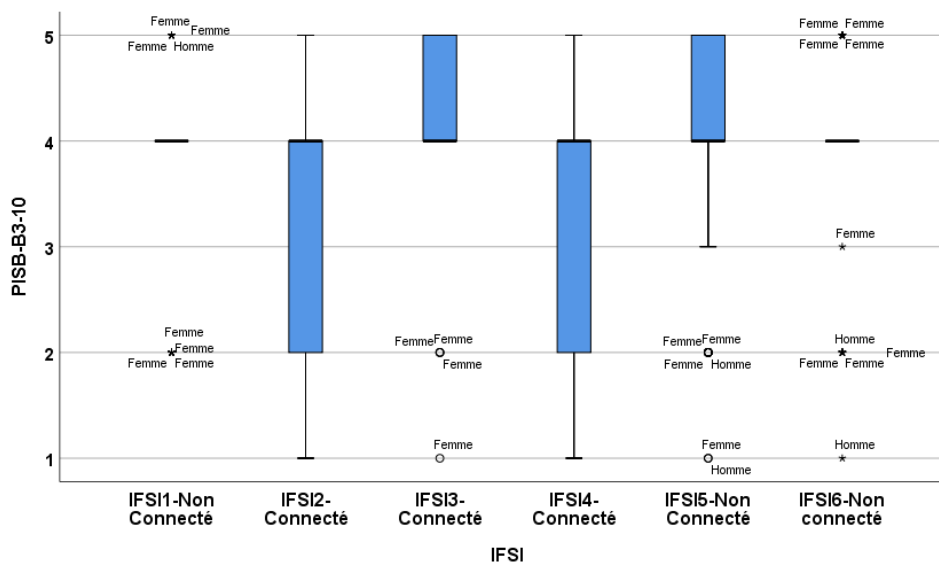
PISB-B3-10

5
4
3
2
1

Femme Femme
Femme Homme

Femme
Femme
Femme Femme

Femme Femme
Femme

Femme

Femme Femme
Femme Homme

Femme
Homme

Femme Femme
Femme Femme

Femme

Homme
Femme
Femme Femme

Homme

IFSI1-Non Connecté
IFSI2-Connecté
IFSI3-Connecté
IFSI4-Connecté
IFSI5-Non Connecté
IFSI6-Non connecté

IFSI